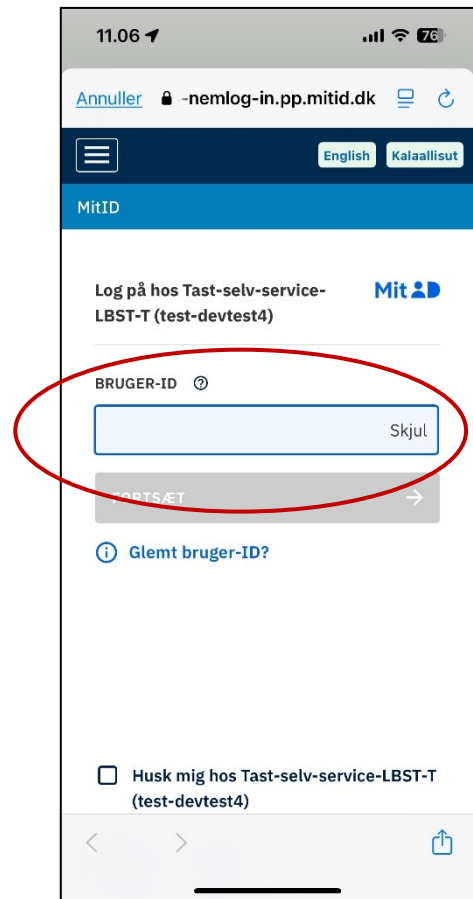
11.06

76

Annuller -nemlog-in.pp.mitid.dk

English Kalaallisut

MitID

Log på hos Tast-selv-service-LBST-T (test-devtest4)

MitID

BRUGER-ID

Skjul

FORTSÆT

Glemt bruger-ID?

Husk mig hos Tast-selv-service-LBST-T (test-devtest4)